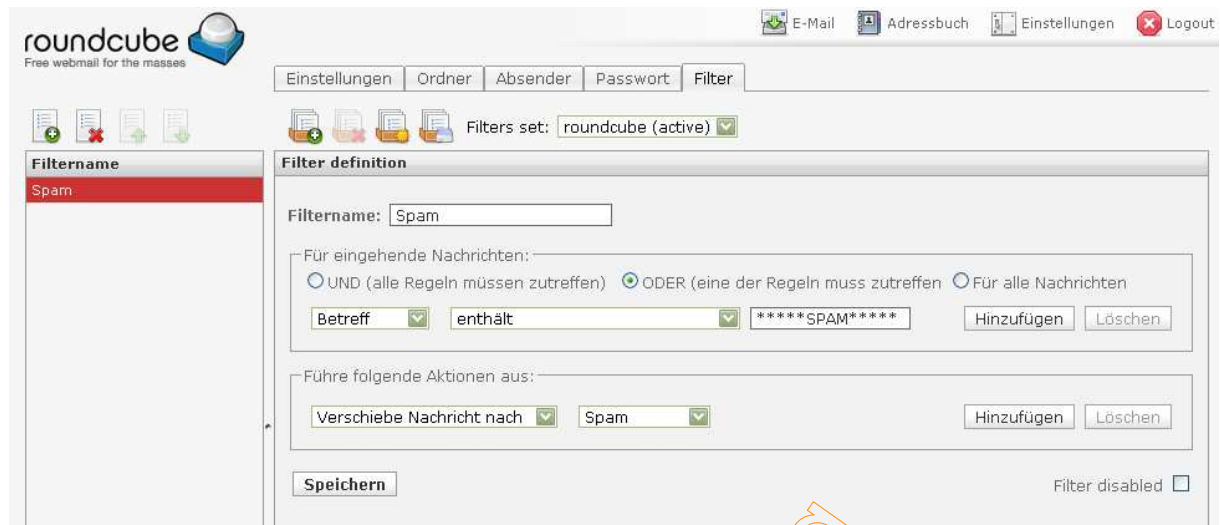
roundcube
Free webmail for the masses

E-Mail Adressbuch Einstellungen Logout

Einstellungen | Ordner | Absender | Passwort | Filter

Filters set: roundcube (active)

Filtername
Spam

Filter definition

Filtername: Spam

Für eingehende Nachrichten:
UND (alle Regeln müssen zutreffen) ODER (eine der Regeln muss zutreffen Für alle Nachrichten

Betreff enthält *****SPAM***** Hinzufügen Löschen

Führe folgende Aktionen aus:

Verschiebe Nachricht nach Spam Hinzufügen Löschen

Speichern

Filter disabled